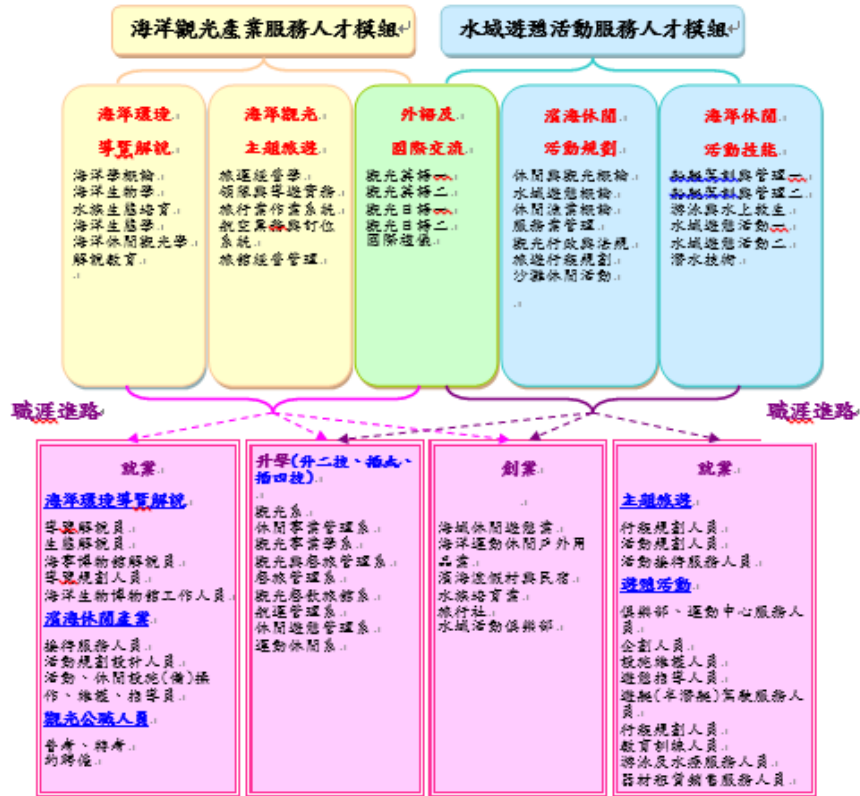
海洋觀光產業服務人才模組

水域遊憩活動服務人才模組

海洋環境導覽解說

海洋學概論
海洋生物學
水族生態培育
海洋生態學
海洋休閒觀光學
解說教育

海洋觀光主題旅遊

旅運經營學
領隊與導遊實務
旅行業作業系統
航空票務與訂位系統
旅館經營管理

外語及國際交流

觀光英語一
觀光英語二
觀光日語一
觀光日語二
國際禮儀

濱海休閒活動規劃

休閒與觀光概論
水域遊憩概論
休閒漁業概論
服務業管理
觀光行政與法規
旅遊行程規劃
沙灘休閒活動

海洋休閒活動技能

船艇駕駛與管理一
船艇駕駛與管理二
游泳與水上救生
水域遊憩活動一
水域遊憩活動二
潛水技術

職涯進路

職涯進路

就業

海洋環境導覽解說

導覽解說員
生態解說員
海洋博物館解說員
導覽規劃人員
海洋生物博物館工作人員

濱海休閒產業

操作服務人員
活動規劃設計人員
活動、休閒設施(備)操作、維護、指導員

觀光公職人員

普考、特考
約聘僱

升學(升二技、插大、插四技)

觀光系
休閒事業管理系
觀光事業學系
觀光與餐旅管理系
餐旅管理系
觀光餐飲旅館系
航運管理系
休閒遊憩管理系
運動休閒系

創業

海域休閒遊憩業
海洋運動休閒戶外用品業
濱海渡假村與民宿
水族培育業
旅行社
水域活動俱樂部

就業

主題旅遊

行程規劃人員
活動規劃人員
活動操作服務人員

遊憩活動

俱樂部、運動中心服務人員
企劃人員
設施維護人員
遊憩指導人員
遊艇(半潛艇)駕駛服務人員
行程規劃人員
教育訓練人員
游泳及水療服務人員
器材租賃銷售服務人員